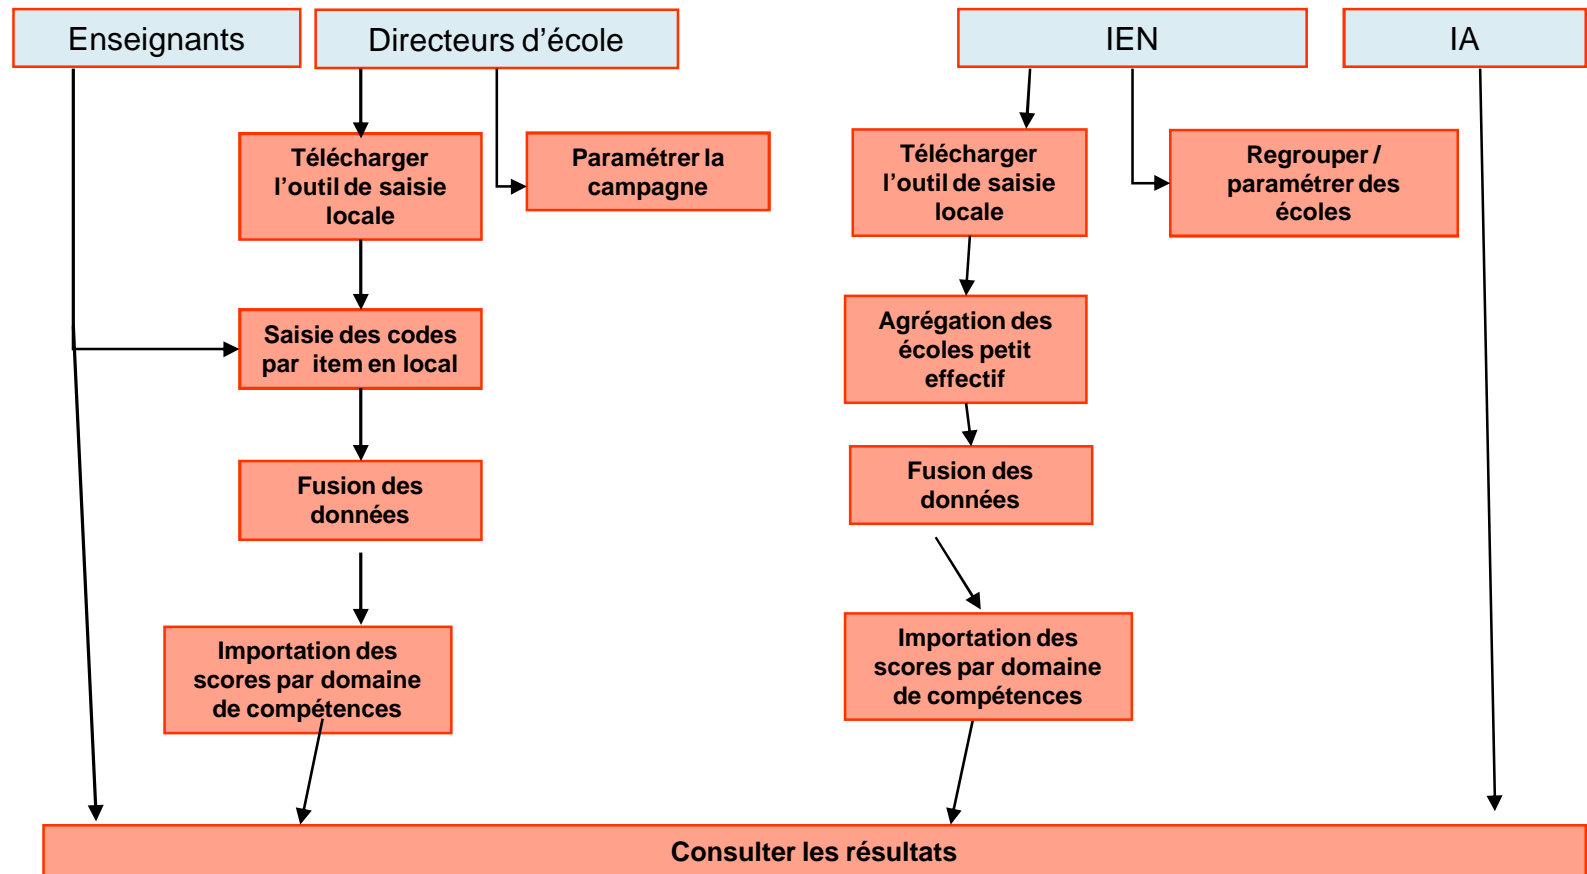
Enseignants

Directeurs d'école

IEN

IA

Télécharger l'outil de saisie locale

Paramétrer la campagne

Saisie des codes par item en local

Fusion des données

Importation des scores par domaine de compétences

Télécharger l'outil de saisie locale

Regrouper / paramétrer des écoles

Agrégation des écoles petit effectif

Fusion des données

Importation des scores par domaine de compétences

Consulter les résultats